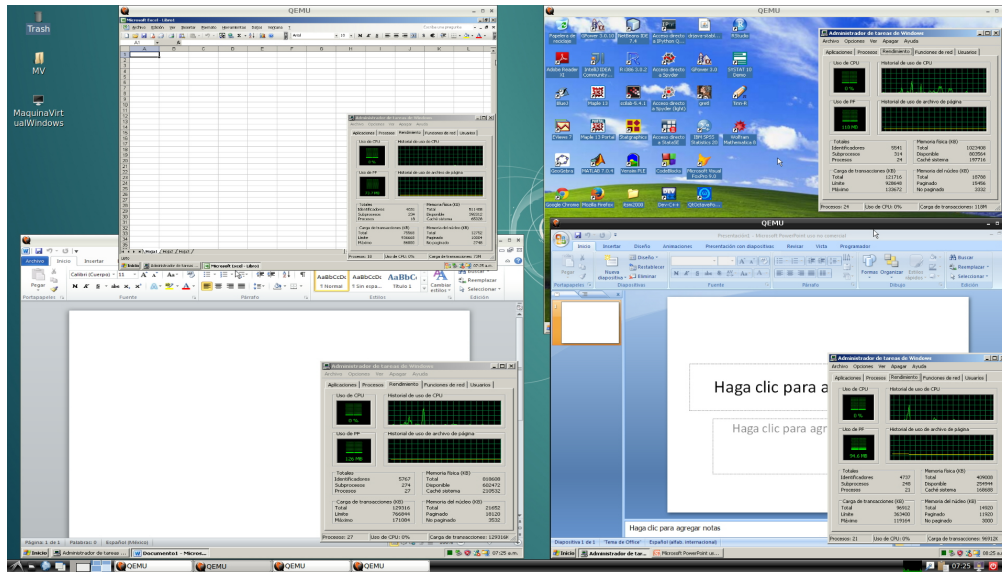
Trash

MV

MaquinaVirtualWindows

QEMU

Microsoft Excel - Libro1

Archivo Edición Ver Insertar Formato Herramientas Datos Ventana ?

A B C D E F G H I J K

Administrador de tareas de Windows

Aplicaciones Procesos Rendimiento Funciones de red Usuarios

Uso de CPU
Historial de uso de CPU
Uso de PF
Historial de uso de archivo de página

Inicio
Microsoft Excel - Libro1

Archivo Inicio Insertar

Calibri (Cuerpo) 11

Pegar

Portapapeles Fuente Párrafo Estilos Edición

AaBbCcDc ¶ Normal
AaBbCcDc ¶ Sin espa...
AaBbC Título 1

Cambiar estilos

Buscar
Reemplazar
Seleccionar

Administrador de tareas de Windows

Archivo Opciones Ver Apagar Ayuda

Aplicaciones Procesos Rendimiento Funciones de red Usuarios

Uso de CPU
Historial de uso de CPU
Uso de PF
Historial de uso de archivo de página

| Totales | | Memoria física (KB) | |
|---|---|---|---|
| Identificadores | 5767 | Total | 818608 |
| Subprocesos | 274 | Disponible | 602472 |
| Procesos | 27 | Caché sistema | 210532 |

| Carga de transacciones (KB) | | Memoria del núcleo (KB) | |
|---|---|---|---|
| Total | 129316 | Total | 21652 |
| Límite | 766844 | Paginado | 18120 |
| Máximo | 171084 | No paginado | 3532 |

Procesos: 27 Uso de CPU: 0% Carga de transacciones: 129316K

Página: 1 de 1 Palabras: 0 Español (México)

Inicio Administrador de tareas ... Documento1 - Micros...

07:25 a.m.

QEMU

Papelera de reciclaje

Adobe Reader XI

BlueJ

Dreamweaver

GeoGebra

Google Chrome

Maple 13

Mozilla Firefox

MATLAB 7.0.4

Microsoft Visual FoxPro 9.0

IBM SPSS Statistics 20

SYSTAT 10 Demo

Wolfram Mathematica 8

Administrador de tareas de Windows

Archivo Opciones Ver Apagar Ayuda

Aplicaciones Procesos Rendimiento Funciones de red Usuarios

Uso de CPU
Historial de uso de CPU
Uso de PF
Historial de uso de archivo de página

| Totales | | Memoria física (KB) | |
|---|---|---|---|
| Identificadores | 5541 | Total | 1023408 |
| Subprocesos | 314 | Disponible | 803564 |
| Procesos | 24 | Caché sistema | 157716 |

| Carga de transacciones (KB) | | Memoria del núcleo (KB) | |
|---|---|---|---|
| Total | 121716 | Total | 18788 |
| Límite | 928648 | Paginado | 15456 |
| Máximo | 133692 | No paginado | 3332 |

Procesos: 24 Uso de CPU: 0% Carga de transacciones: 118M

QEMU

Presentación1 - Microsoft PowerPoint uso no comercial

Inicio Insertar Diseño Animaciones Presentación con diapositivas Revisar Vista Programador

Pegar
Nueva diapositiva
Diseño
Restablecer
Eliminar

Portapapeles Diapositivas Fuente Párrafo Dibujo Edición

Formas Organizar Estilos rápidos

Buscar
Reemplazar
Seleccionar

Haga clic para a

Haga clic para agr

Haga clic para agregar notas

Administrador de tareas de Windows

Archivo Opciones Ver Apagar Ayuda

Aplicaciones Procesos Rendimiento Funciones de red Usuarios

Uso de CPU
Historial de uso de CPU
Uso de PF
Historial de uso de archivo de página

| Totales | | Memoria física (KB) | |
|---|---|---|---|
| Identificadores | 4737 | Total | 408000 |
| Subprocesos | 248 | Disponible | 254994 |
| Procesos | 21 | Caché sistema | 168680 |

| Carga de transacciones (KB) | | Memoria del núcleo (KB) | |
|---|---|---|---|
| Total | 96912 | Total | 19920 |
| Límite | 363400 | Paginado | 11920 |
| Máximo | 119164 | No paginado | 3000 |

Procesos: 21 Uso de CPU: 0% Carga de transacciones: 96912K

Diapositiva 1 de 1 Tema de Office Español (alfab. internacional)

Inicio Administrador de tar... Microsoft PowerPoint us...

08:25 a.m.

QEMU QEMU QEMU QEMU

07:25